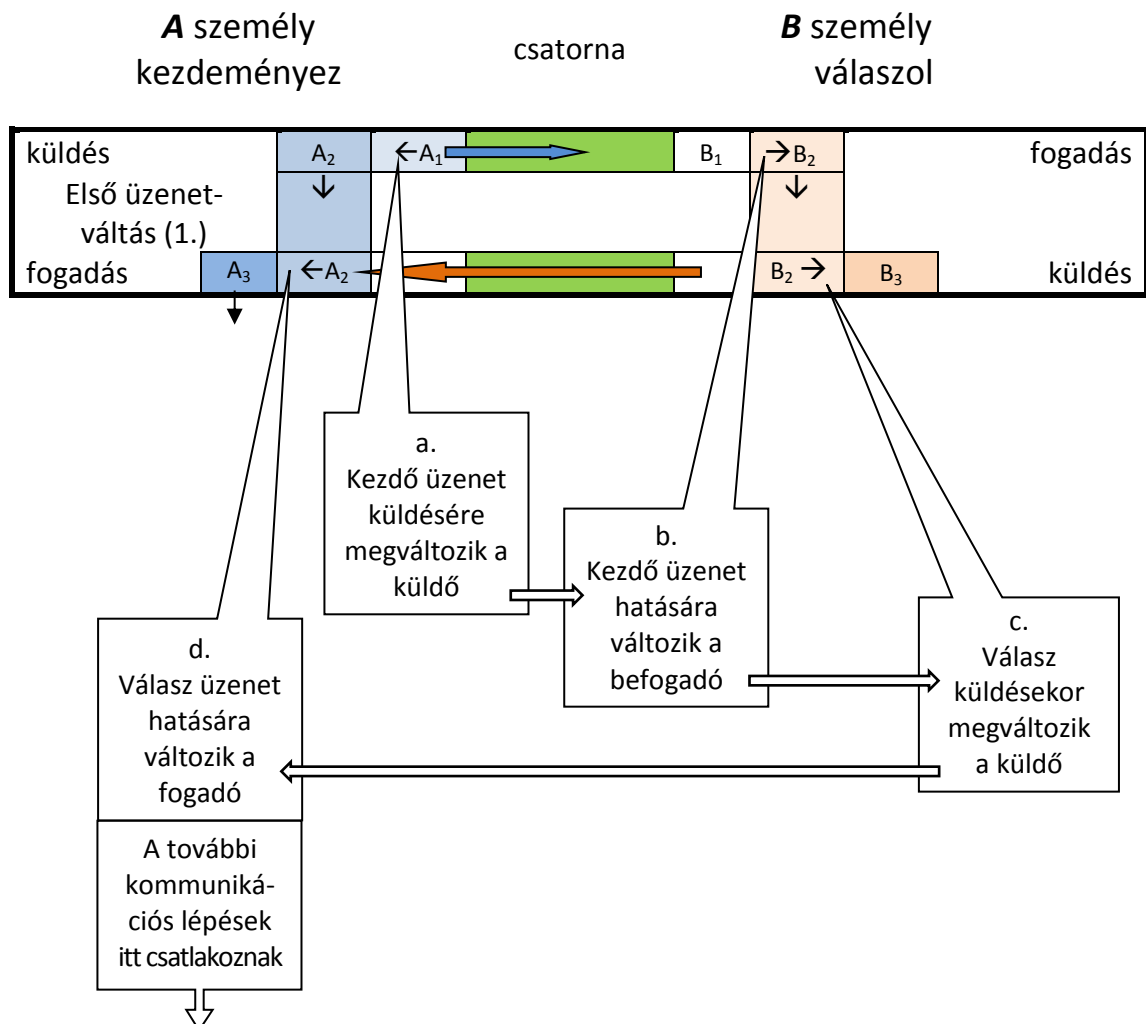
***A*** személy kezdeményez

csatorna

***B*** személy válaszol

küldés

$A_2$

$\leftarrow A_1$

$B_1$

$\rightarrow B_2$

fogadás

Első üzenetváltás (1.)

fogadás

$A_3$

$\leftarrow A_2$

$B_2 \rightarrow$

$B_3$

küldés

a.
Kezdő üzenet küldésére megváltozik a küldő

b.
Kezdő üzenet hatására változik a befogadó

c.
Válasz küldésekor megváltozik a küldő

d.
Válasz üzenet hatására változik a fogadó

A további kommunikációs lépések itt csatlakoznak